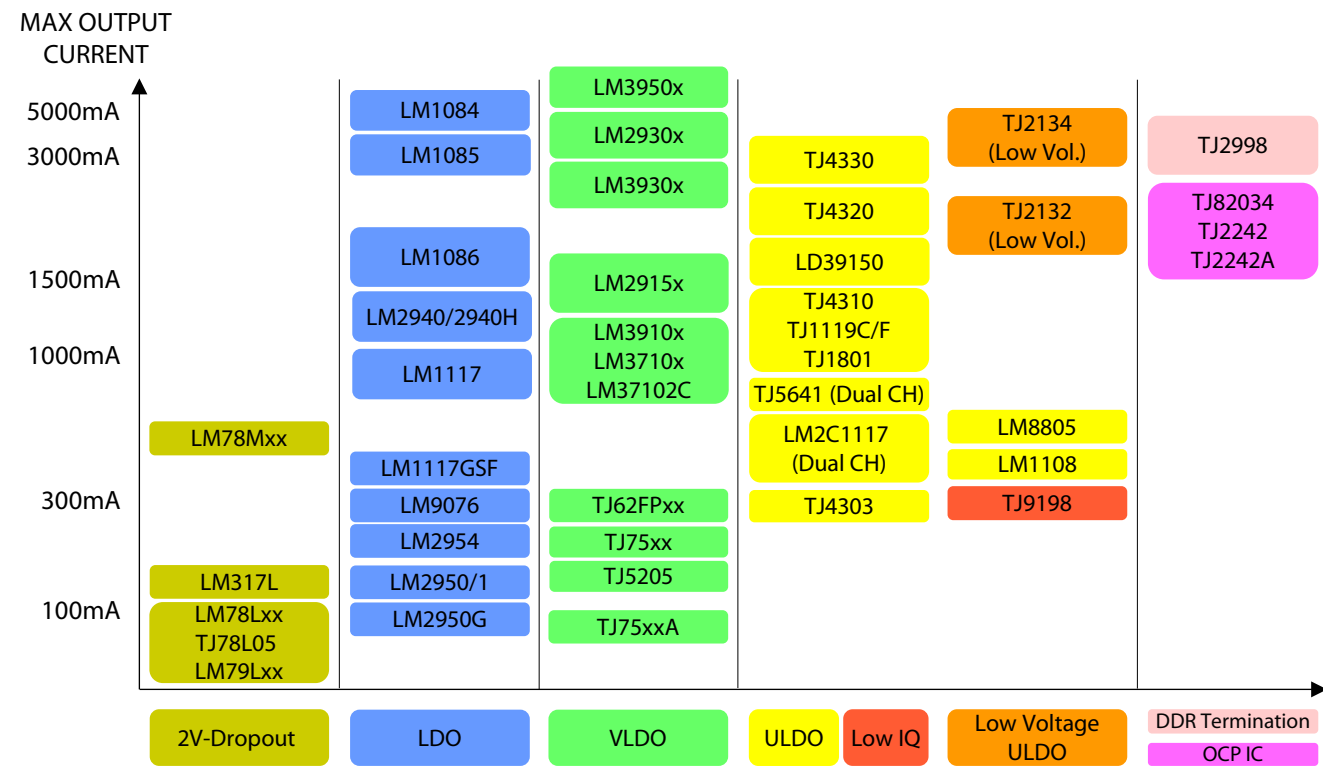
MAX OUTPUT CURRENT

5000mA
3000mA
1500mA
1000mA
300mA
100mA

LM78Mxx
LM317L
LM78Lxx
TJ78L05
LM79Lxx

LM1084
LM1085
LM1086
LM2940/2940H
LM1117
LM1117GSF
LM9076
LM2954
LM2950/1
LM2950G

LM3950x
LM2930x
LM3930x
LM2915x
LM3910x
LM3710x
LM37102C
TJ62FPxx
TJ75xx
TJ5205
TJ75xxA

TJ4330
TJ4320
LD39150
TJ4310
TJ1119C/F
TJ1801
TJ5641 (Dual CH)
LM2C1117
(Dual CH)
TJ4303

TJ2134
(Low Vol.)
TJ2132
(Low Vol.)
LM8805
LM1108
TJ9198

TJ2998
TJ82034
TJ2242
TJ2242A

2V-Dropout
LDO
VLDO
ULDO
Low IQ
Low Voltage ULDO
DDR Termination
OCP IC